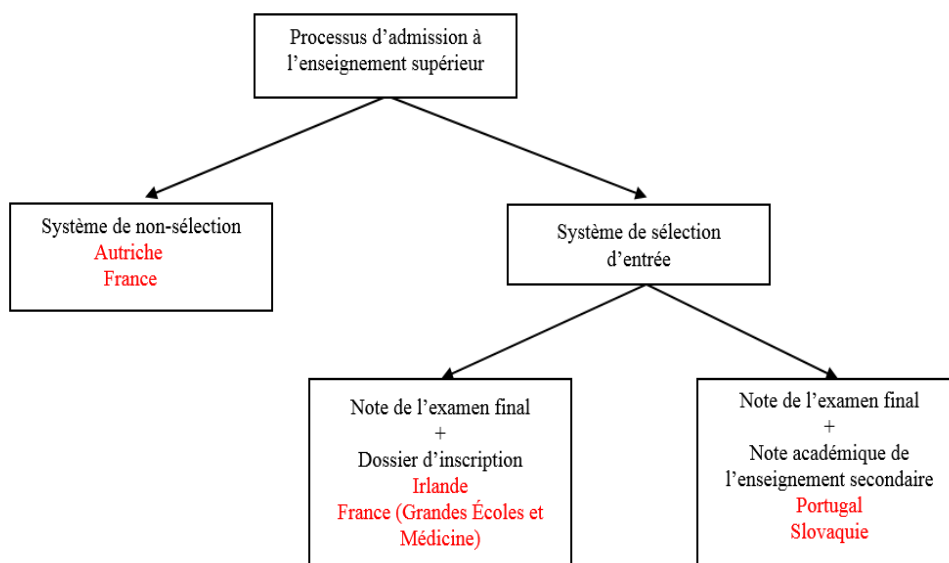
Processus d’admission à l’enseignement supérieur

Système de non-sélection
Autriche
France

Système de sélection d’entrée

Note de l’examen final
+
Dossier d’inscription
Irlande
France (Grandes Écoles et Médicine)

Note de l’examen final
+
Note académique de l’enseignement secondaire
Portugal
Slovaquie